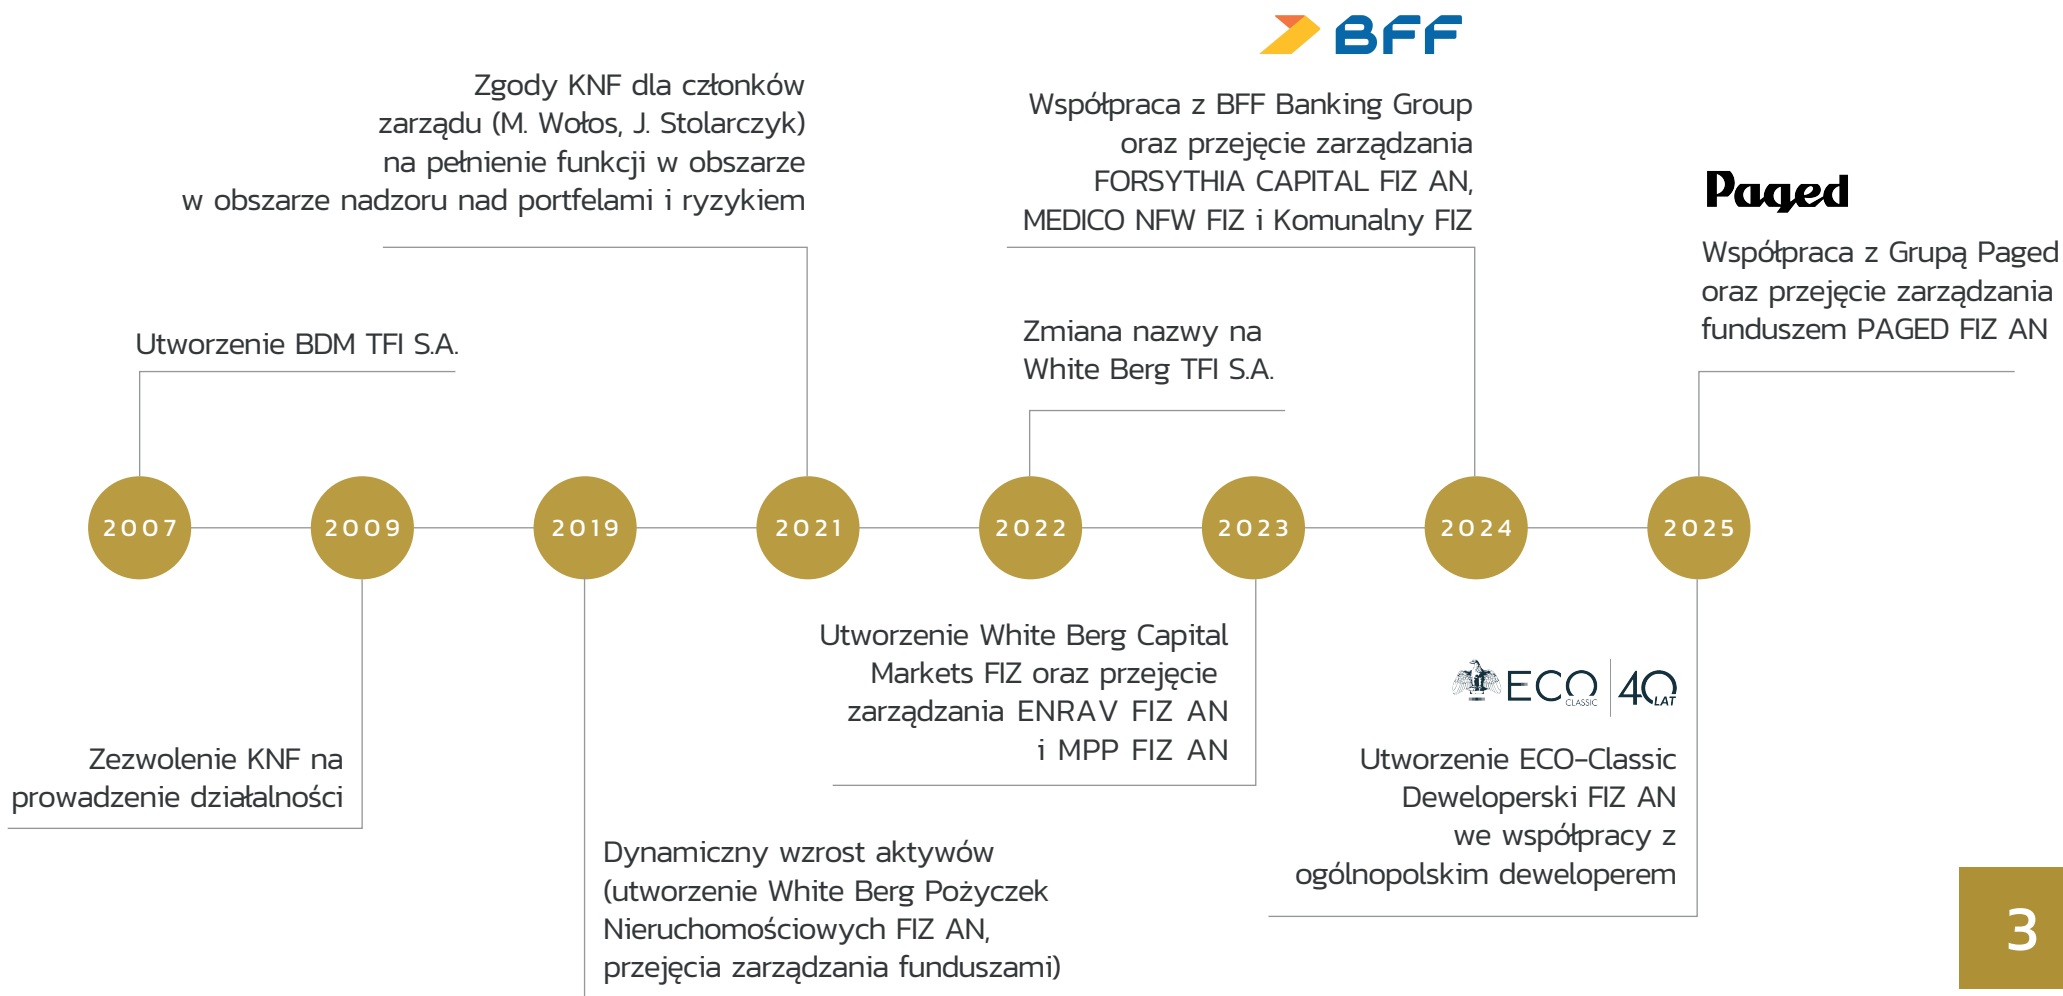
BFF

Zgody KNF dla członków zarządu (M. Wołos, J. Stolarczyk) na pełnienie funkcji w obszarze w obszarze nadzoru nad portfelami i ryzykiem

Współpraca z BFF Banking Group oraz przejęcie zarządzania FORSYTHIA CAPITAL FIZ AN, MEDICO NFW FIZ i Komunalny FIZ

Paged

Współpraca z Grupą Paged oraz przejęcie zarządzania funduszem PAGED FIZ AN

Utworzenie BDM TFI S.A.

Zmiana nazwy na White Berg TFI S.A.

2007

2009

2019

2021

2022

2023

2024

2025

Utworzenie White Berg Capital Markets FIZ oraz przejęcie zarządzania ENRAV FIZ AN i MPP FIZ AN

ECO CLASSIC 40 LAT

Zezwolenie KNF na prowadzenie działalności

Utworzenie ECO-Classic Deweloperski FIZ AN we współpracy z ogólnopolskim deweloperem

Dynamiczny wzrost aktywów (utworzenie White Berg Pożyczek Nieruchomościowych FIZ AN, przejęcia zarządzania funduszami)

3